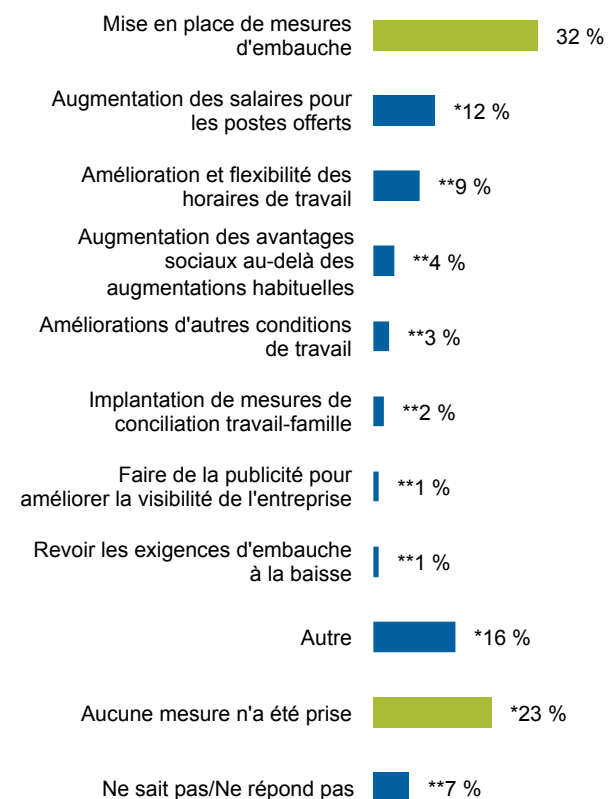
Mise en place de mesures d'embauche
32 %

Augmentation des salaires pour les postes offerts
*12 %

Amélioration et flexibilité des horaires de travail
**9 %

Augmentation des avantages sociaux au-delà des augmentations habituelles
**4 %

Améliorations d'autres conditions de travail
**3 %

Implantation de mesures de conciliation travail-famille
**2 %

Faire de la publicité pour améliorer la visibilité de l'entreprise
**1 %

Revoir les exigences d'embauche à la baisse
**1 %

Autre
*16 %

Aucune mesure n'a été prise
*23 %

Ne sait pas/Ne répond pas
**7 %